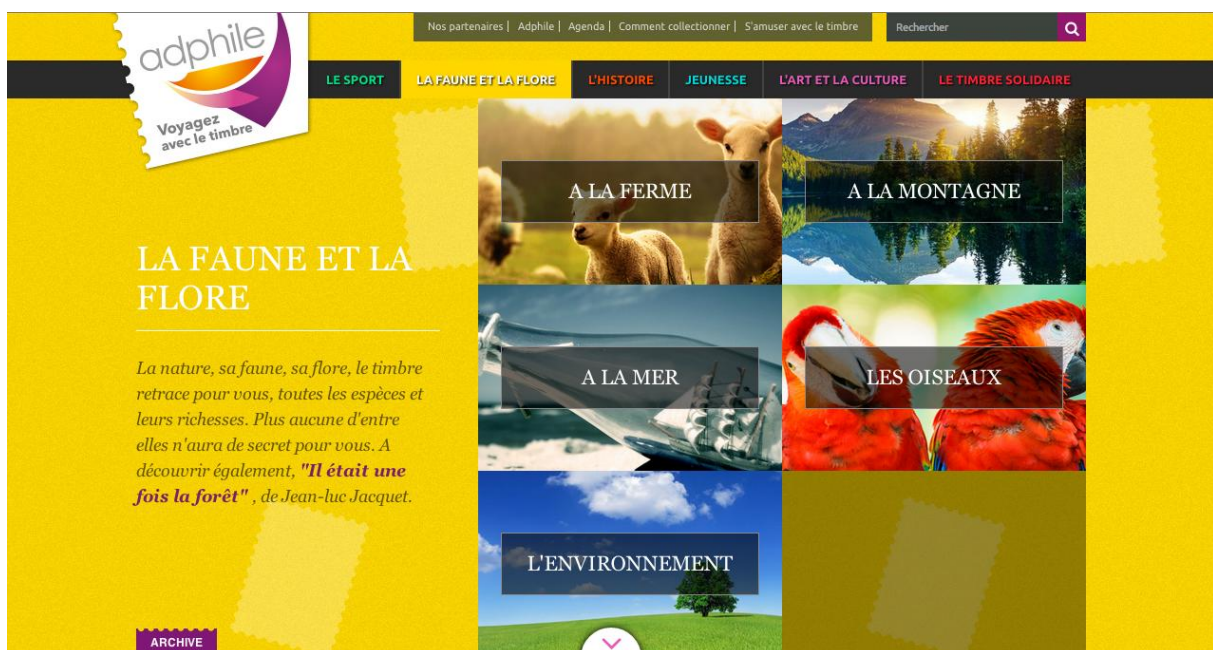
adphile
Voyagez avec le timbre

Nos partenaires | Adphile | Agenda | Comment collectionner | S'amuser avec le timbre

Rechercher

LE SPORT
LA FAUNE ET LA FLORE
L'HISTOIRE
JEUNESSE
L'ART ET LA CULTURE
LE TIMBRE SOLIDAIRE

LA FAUNE ET LA FLORE

La nature, sa faune, sa flore, le timbre retrace pour vous, toutes les espèces et leurs richesses. Plus aucune d'entre elles n'aura de secret pour vous. A découvrir également, "Il était une fois la forêt" , de Jean-luc Jacquet.

ARCHIVE

A LA FERME
A LA MONTAGNE
A LA MER
LES OISEAUX
L'ENVIRONNEMENT